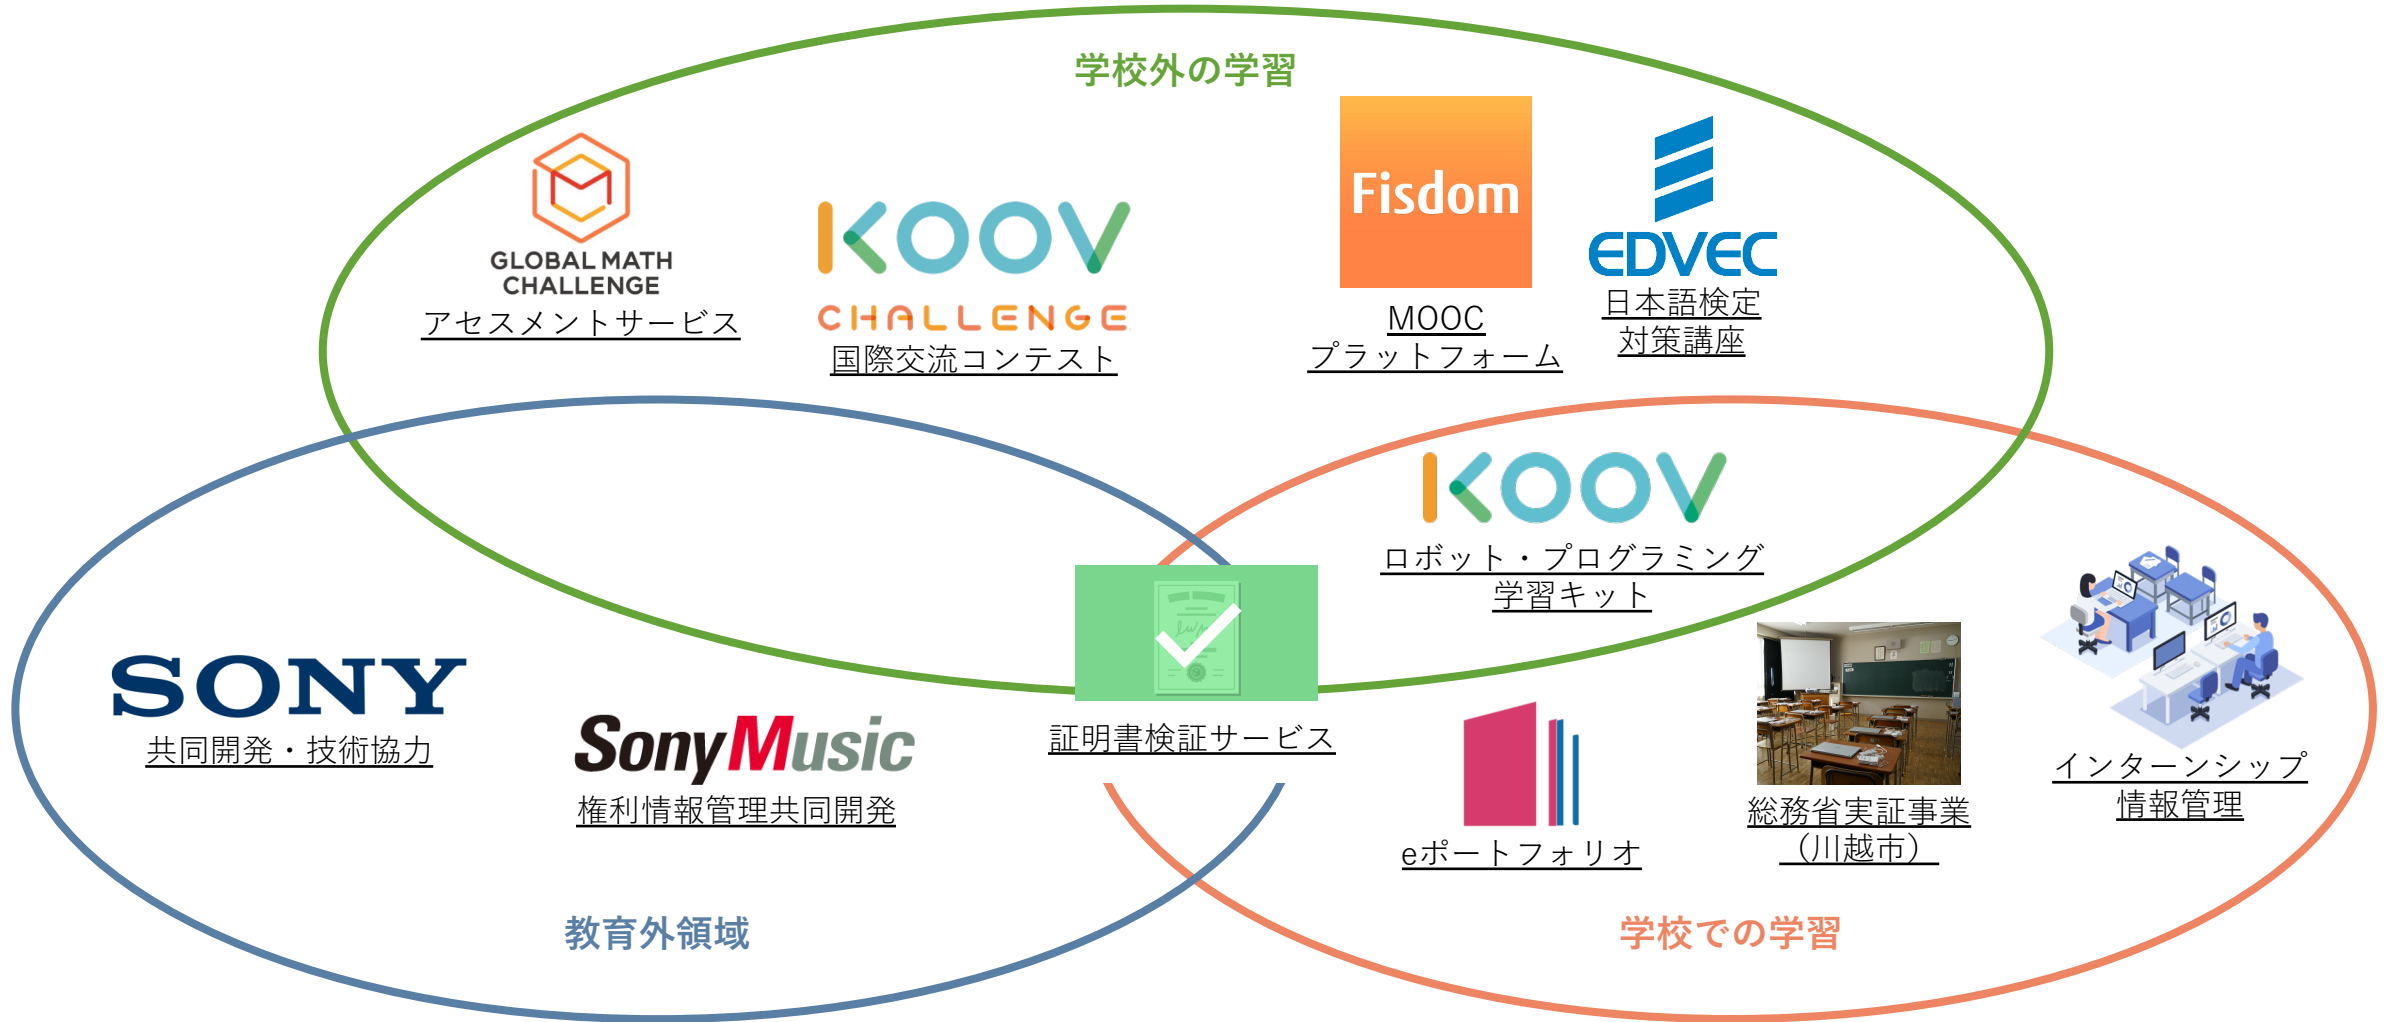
学校外の学習

GLOBAL MATH CHALLENGE
アセスメントサービス

KOOV CHALLENGE
国際交流コンテスト

Fisdom
MOOC
プラットフォーム

EDVEC
日本語検定
対策講座

KOOV
ロボット・プログラミング
学習キット

SONY
共同開発・技術協力

SonyMusic
権利情報管理共同開発

証明書検証サービス

eポートフォリオ

総務省実証事業
（川越市）

インターンシップ
情報管理

教育外領域

学校での学習